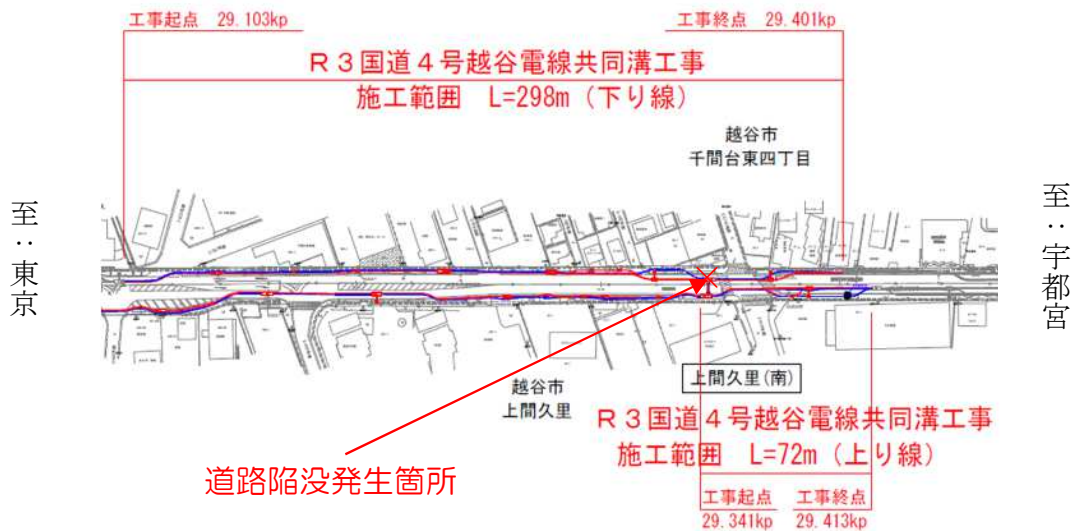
工事起点　29.103kp

工事終点　29.401kp

Ｒ３国道４号越谷電線共同溝工事
施工範囲　L=298m（下り線）

越谷市
千間台東四丁目

至：東京

至：宇都宮

上間久里(南)

越谷市
上間久里

Ｒ３国道４号越谷電線共同溝工事
施工範囲　L=72m（上り線）

道路陥没発生箇所

工事起点　29.341kp

工事終点　29.413kp